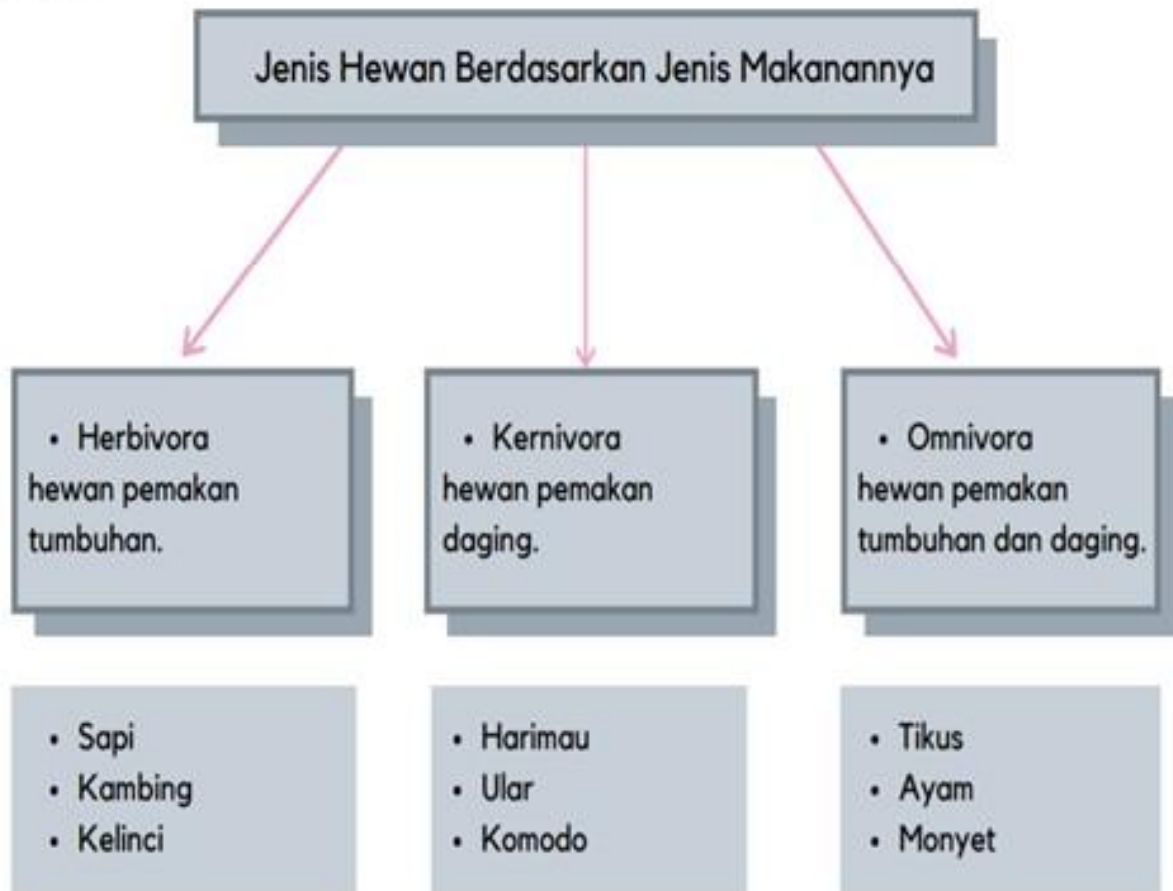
Jenis Hewan Berdasarkan Jenis Makanannya

• Herbivora
hewan pemakan tumbuhan.

• Kernivora
hewan pemakan daging.

• Omnivora
hewan pemakan tumbuhan dan daging.

• Sapi
• Kambing
• Kelinci

• Harimau
• Ular
• Komodo

• Tikus
• Ayam
• Monyet